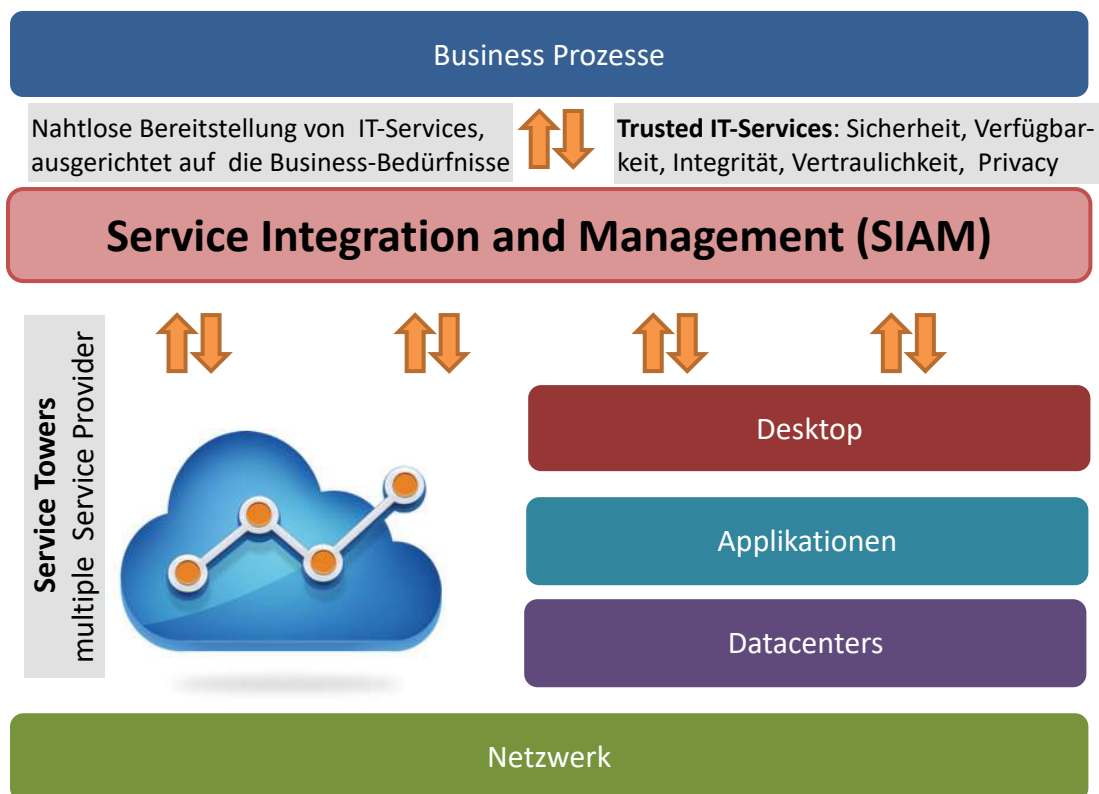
Business Prozesse

Nahtlose Bereitstellung von IT-Services, ausgerichtet auf die Business-Bedürfnisse

**Trusted IT-Services**: Sicherheit, Verfügbarkeit, Integrität, Vertraulichkeit, Privacy

**Service Integration and Management (SIAM)**

**Service Towers**
multiple Service Provider

Desktop

Applikationen

Datacenters

Netzwerk